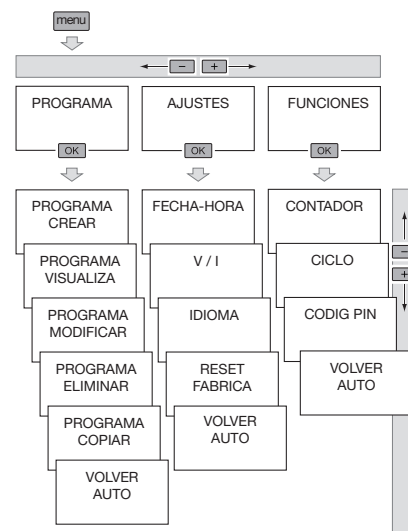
menu

– +

PROGRAMA

OK

AJUSTES

OK

FUNCIONES

OK

PROGRAMA CREAR

PROGRAMA VISUALIZA

PROGRAMA MODIFICAR

PROGRAMA ELIMINAR

PROGRAMA COPIAR

VOLVER AUTO

FECHA-HORA

V / I

IDIOMA

RESET FABRICA

VOLVER AUTO

CONTADOR

CICLO

CODIG PIN

VOLVER AUTO

–
+